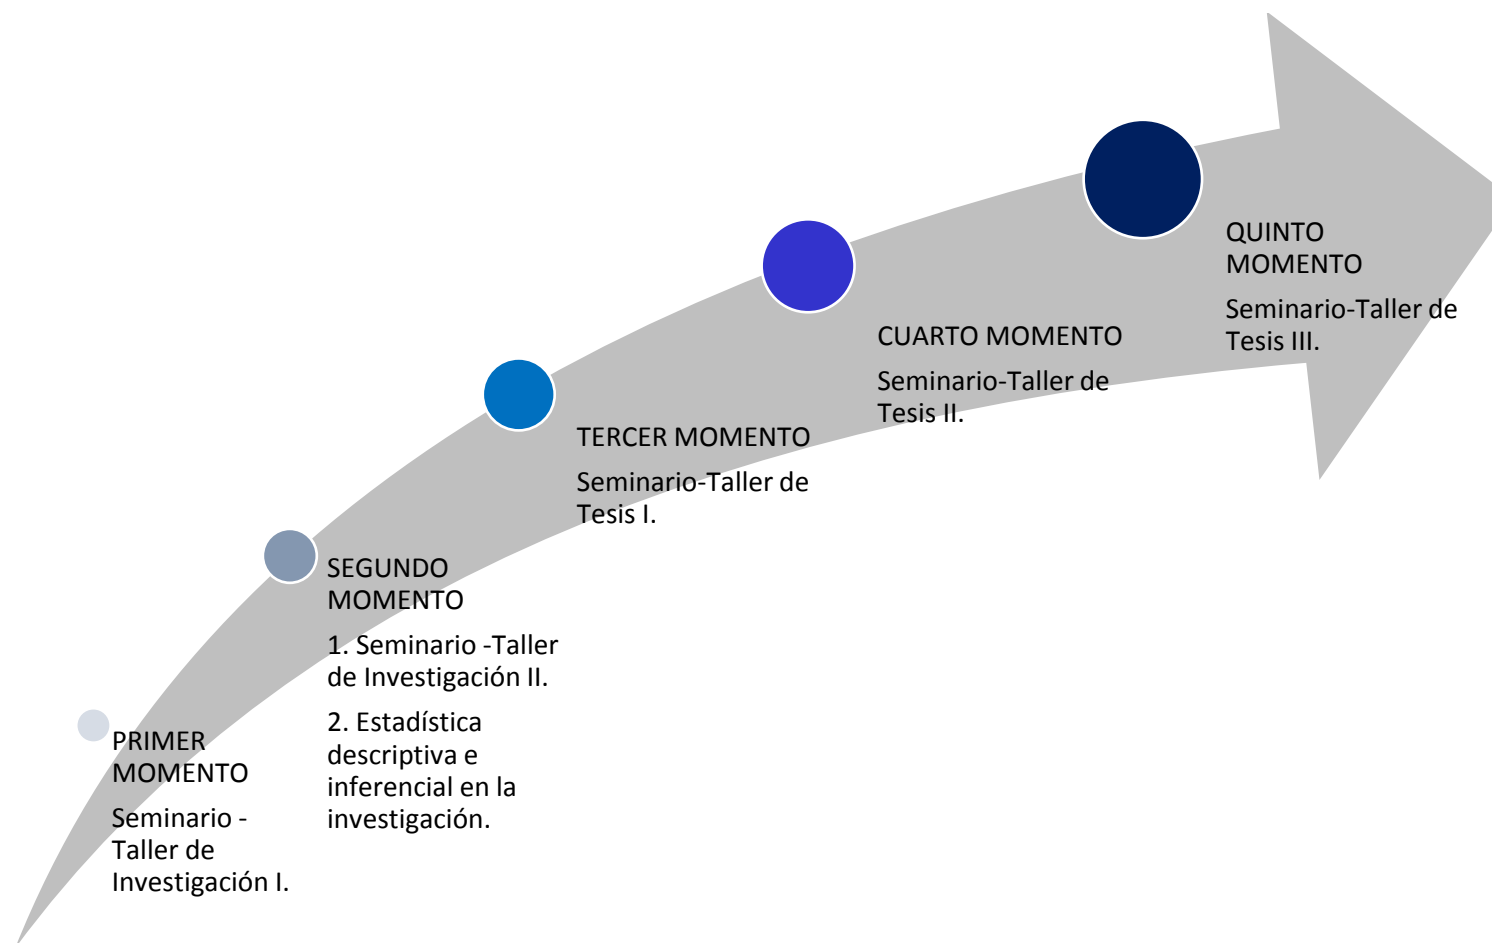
PRIMER MOMENTO

Seminario - Taller de Investigación I.

SEGUNDO MOMENTO

1. Seminario -Taller de Investigación II.

2. Estadística descriptiva e inferencial en la investigación.

TERCER MOMENTO

Seminario-Taller de Tesis I.

CUARTO MOMENTO

Seminario-Taller de Tesis II.

QUINTO MOMENTO

Seminario-Taller de Tesis III.